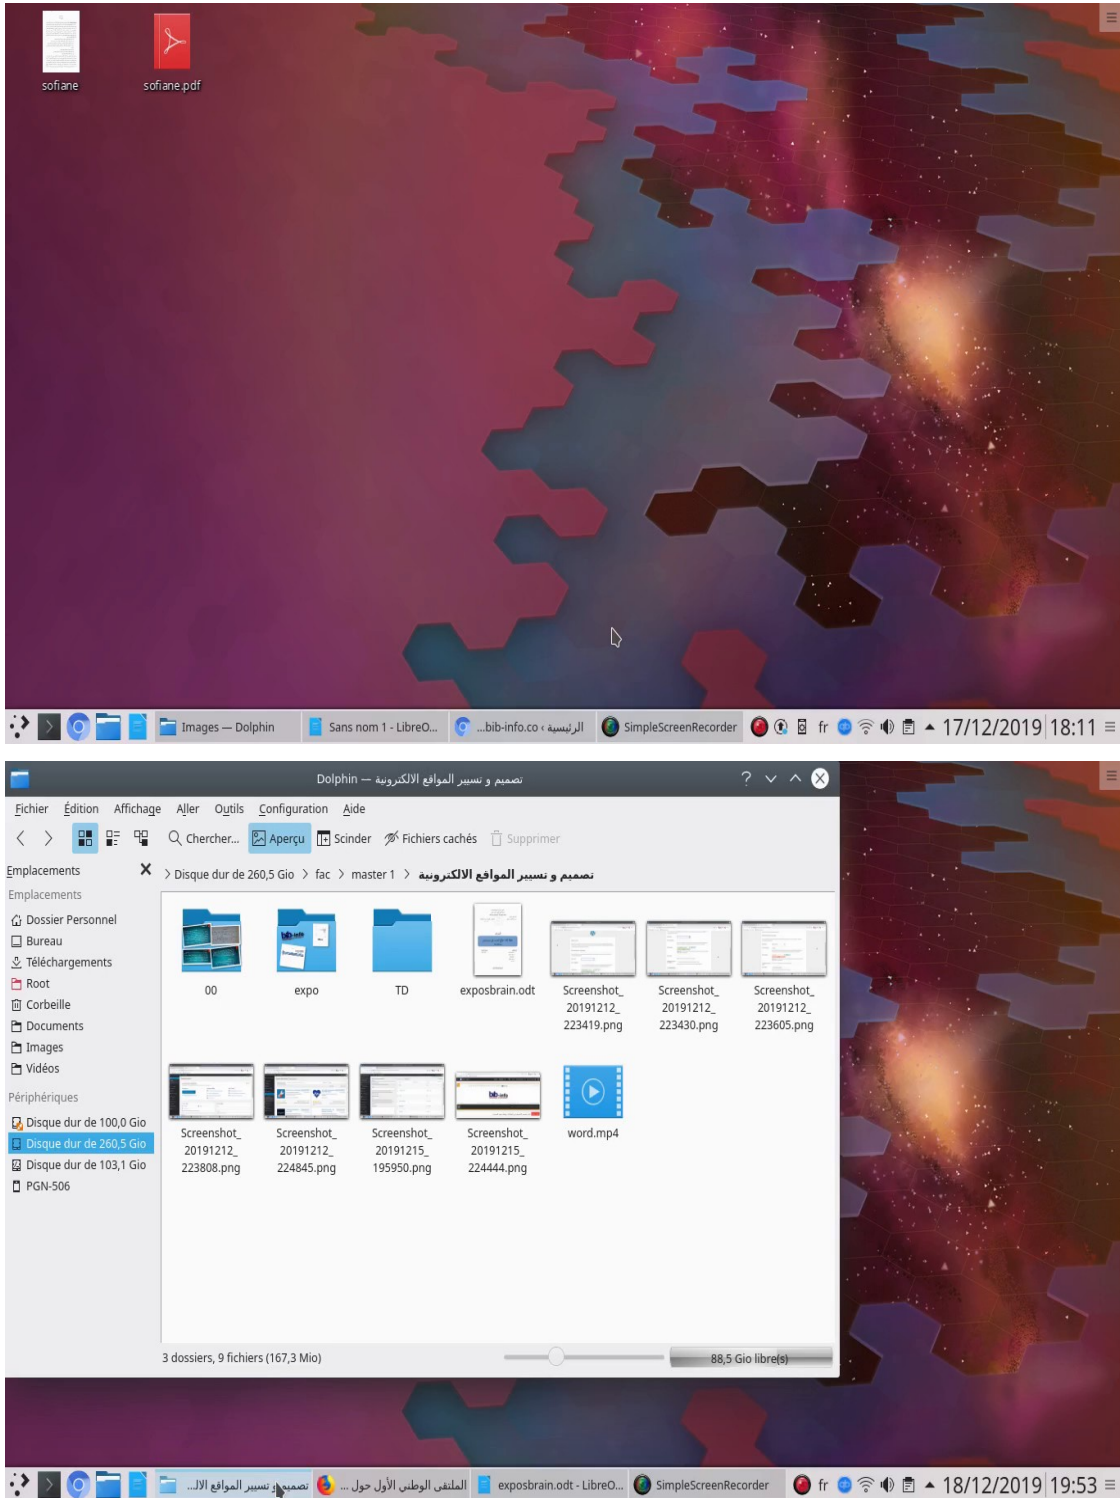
sofiane

sofiane.pdf

Images — Dolphin  Sans nom 1 - LibreO...  الرئيسية › bib-info.co...  SimpleScreenRecorder  fr  17/12/2019 18:11

Dolphin — تصميم و تسيير المواقع الالكترونية

Fichier Édition Affichage Aller Outils Configuration Aide

Chercher... Aperçu Scinder Fichiers cachés Supprimer

Emplacements

> Disque dur de 260,5 Gio > fac > master 1 > تصميم و تسيير المواقع الالكترونية

Emplacements
Dossier Personnel
Bureau
Téléchargements
Root
Corbeille
Documents
Images
Vidéos

Périphériques
Disque dur de 100,0 Gio
Disque dur de 260,5 Gio
Disque dur de 103,1 Gio
PGN-506

00
expo
TD
exposbrain.odt
Screenshot_20191212_223419.png
Screenshot_20191212_223430.png
Screenshot_20191212_223605.png
Screenshot_20191212_223808.png
Screenshot_20191212_224845.png
Screenshot_20191215_195950.png
Screenshot_20191215_224444.png
word.mp4

3 dossiers, 9 fichiers (167,3 Mio)

88,5 Gio libre(s)

تصميم و تسيير المواقع الا...  الملتقى الوطني الأول حول ...  exposbrain.odt - LibreO...  SimpleScreenRecorder  fr  18/12/2019 19:53